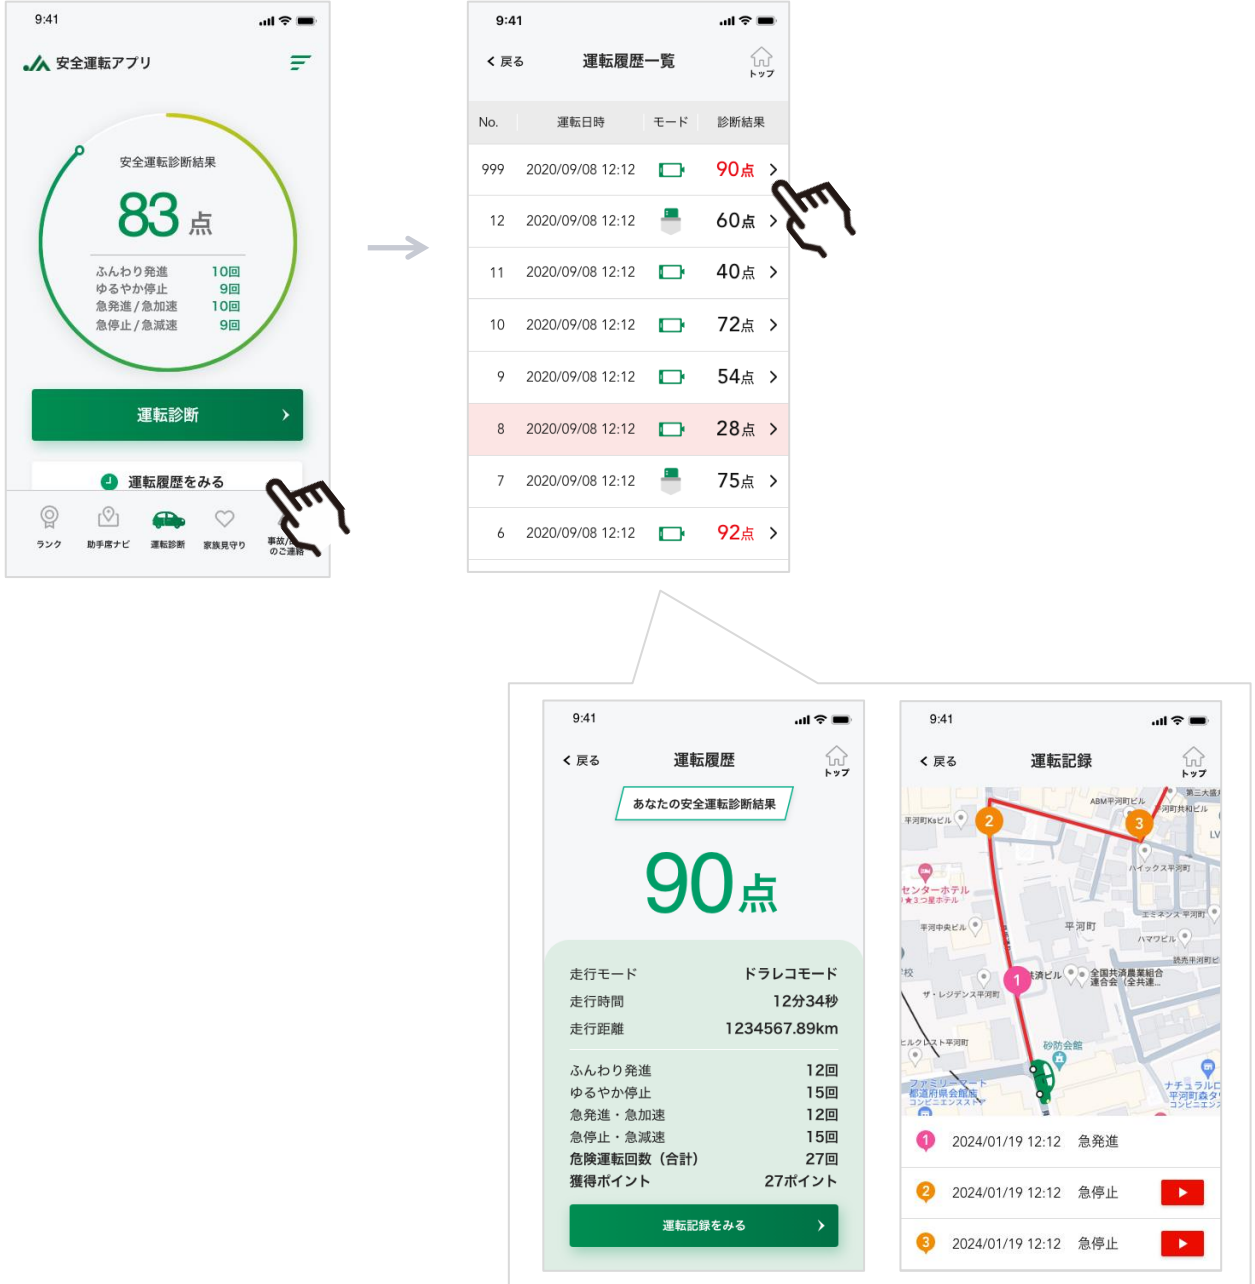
9:41

安全運転アプリ

安全運転診断結果

83 点

ふんわり発進 10回
ゆるやか停止 9回
急発進 / 急加速 10回
急停止 / 急減速 9回

運転診断

運転履歴をみる

ランク 助手席ナビ 運転診断 家族見守り 事故/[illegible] のご連絡

9:41

< 戻る 運転履歴一覧 トップ

| No. | 運転日時 | モード | 診断結果 |
|---|---|---|---|
| 999 | 2020/09/08 12:12 | | 90点 |
| 12 | 2020/09/08 12:12 | | 60点 |
| 11 | 2020/09/08 12:12 | | 40点 |
| 10 | 2020/09/08 12:12 | | 72点 |
| 9 | 2020/09/08 12:12 | | 54点 |
| 8 | 2020/09/08 12:12 | | 28点 |
| 7 | 2020/09/08 12:12 | | 75点 |
| 6 | 2020/09/08 12:12 | | 92点 |

9:41

< 戻る 運転履歴 トップ

あなたの安全運転診断結果

90点

走行モード ドラレコモード
走行時間 12分34秒
走行距離 1234567.89km

ふんわり発進 12回
ゆるやか停止 15回
急発進・急加速 12回
急停止・急減速 15回
危険運転回数（合計） 27回
獲得ポイント 27ポイント

運転記録をみる

9:41

< 戻る 運転記録 トップ

ABM平河町ビル 第三大盛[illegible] 河町共和ビル 平河町Ksビル センターホテル ★3つ星ホテル ハイックス平河町 エミネンス平河町 平河中央ビル 平河町 ハマワビル 読売平河町ビ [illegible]校 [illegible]会ビル 全国共済農業組合連合会（全共連） ザ・レジデンス平河町 ヒルクレスト平河町 砂防会館 ファミリーマート 都道府県会館 コンビニエンスストア ナチュラルロ 平河町森タワ コンビニエンス

1 2 3

2024/01/19 12:12 急発進
2024/01/19 12:12 急停止
2024/01/19 12:12 急停止